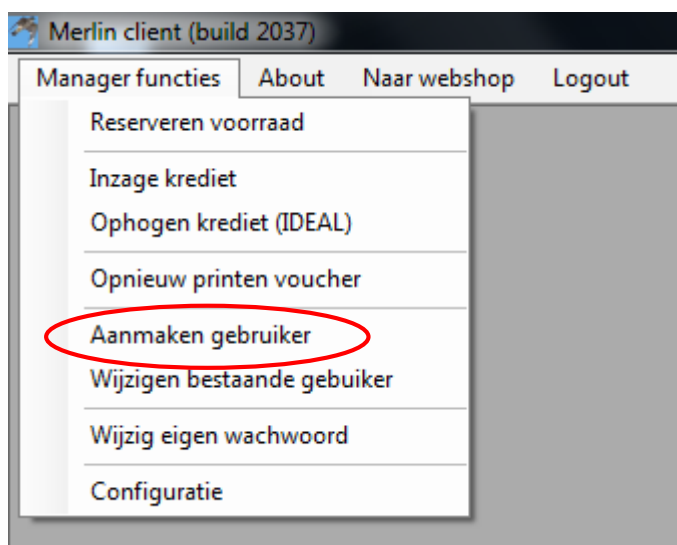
Merlin client (build 2037)

Manager functies About Naar webshop Logout

Reserveren voorraad

Inzage krediet
Ophogen krediet (IDEAL)

Opnieuw printen voucher

Aanmaken gebruiker
Wijzigen bestaande gebuiker

Wijzig eigen wachwoord

Configuratie